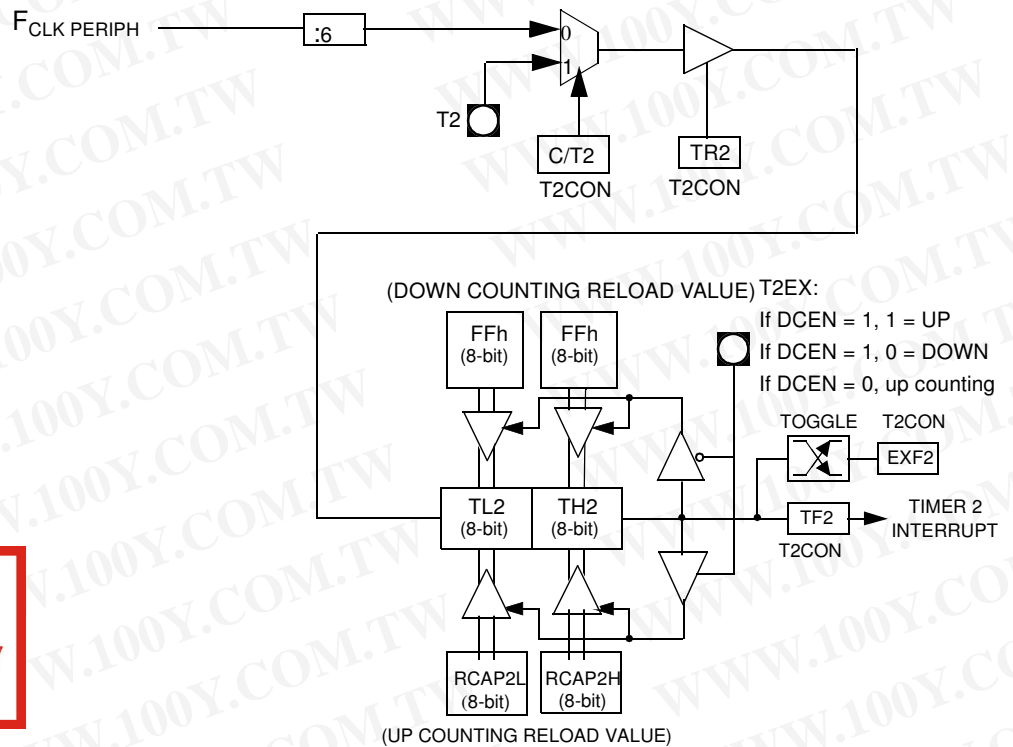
$F_{CLK\ PERIPH}$

:6

0

1

T2

C/T2

T2CON

TR2

T2CON

(DOWN COUNTING RELOAD VALUE)

T2EX:

If DCEN = 1, 1 = UP

If DCEN = 1, 0 = DOWN

If DCEN = 0, up counting

FFh (8-bit)

FFh (8-bit)

TOGGLE

T2CON

EXF2

TL2 (8-bit)

TH2 (8-bit)

TF2

TIMER 2 INTERRUPT

T2CON

RCAP2L (8-bit)

RCAP2H (8-bit)

(UP COUNTING RELOAD VALUE)

WWW.100Y.COM.TW